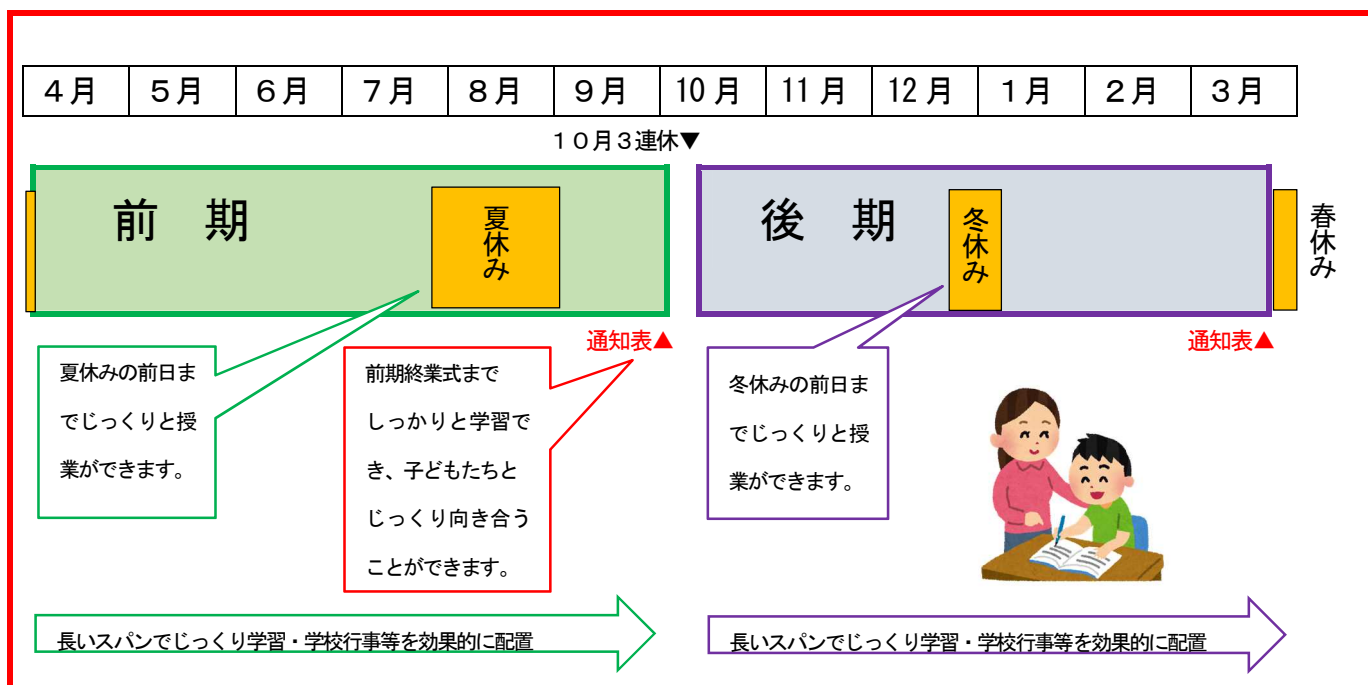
| 4月 | 5月 | 6月 | 7月 | 8月 | 9月 | 10月 | 11月 | 12月 | 1月 | 2月 | 3月 |
|---|---|---|---|---|---|---|---|---|---|---|---|

10月3連休▼

前　期

夏休み

後　期

冬休み

春休み

通知表▲

通知表▲

夏休みの前日までじっくりと授業ができます。

前期終業式までしっかりと学習でき、子どもたちとじっくり向き合うことができます。

冬休みの前日までじっくりと授業ができます。

長いスパンでじっくり学習・学校行事等を効果的に配置

長いスパンでじっくり学習・学校行事等を効果的に配置